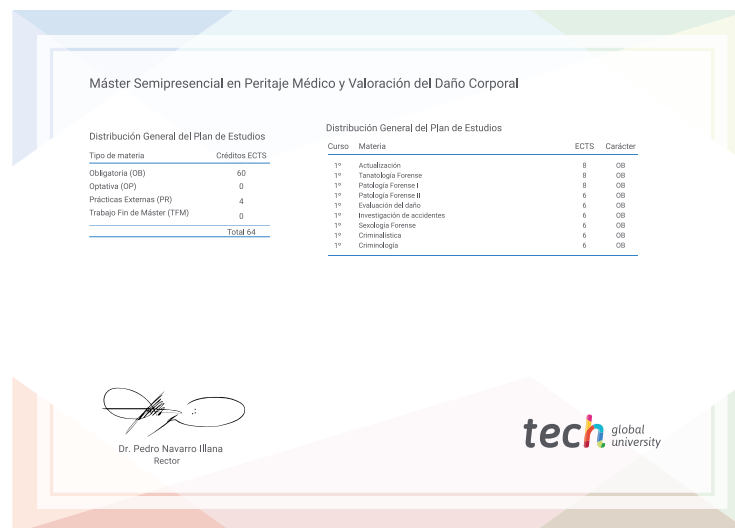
Máster Semipresencial en Peritaje Médico y Valoración del Daño Corporal

Distribución General del Plan de Estudios

| Tipo de materia | Créditos ECTS |
|---|---|
| Obligatoria (OB) | 60 |
| Optativa (OP) | 0 |
| Prácticas Externas (PR) | 4 |
| Trabajo Fin de Máster (TFM) | 0 |
| | Total 64 |

Distribución General del Plan de Estudios

| Curso | Materia | ECTS | Carácter |
|---|---|---|---|
| 1º | Actualización | 8 | OB |
| 1º | Tanatología Forense | 8 | OB |
| 1º | Patología Forense I | 8 | OB |
| 1º | Patología Forense II | 6 | OB |
| 1º | Evaluación del daño | 6 | OB |
| 1º | Investigación de accidentes | 6 | OB |
| 1º | Sexología Forense | 6 | OB |
| 1º | Criminalística | 6 | OB |
| 1º | Criminología | 6 | OB |

Dr. Pedro Navarro Illana
Rector

tech global university